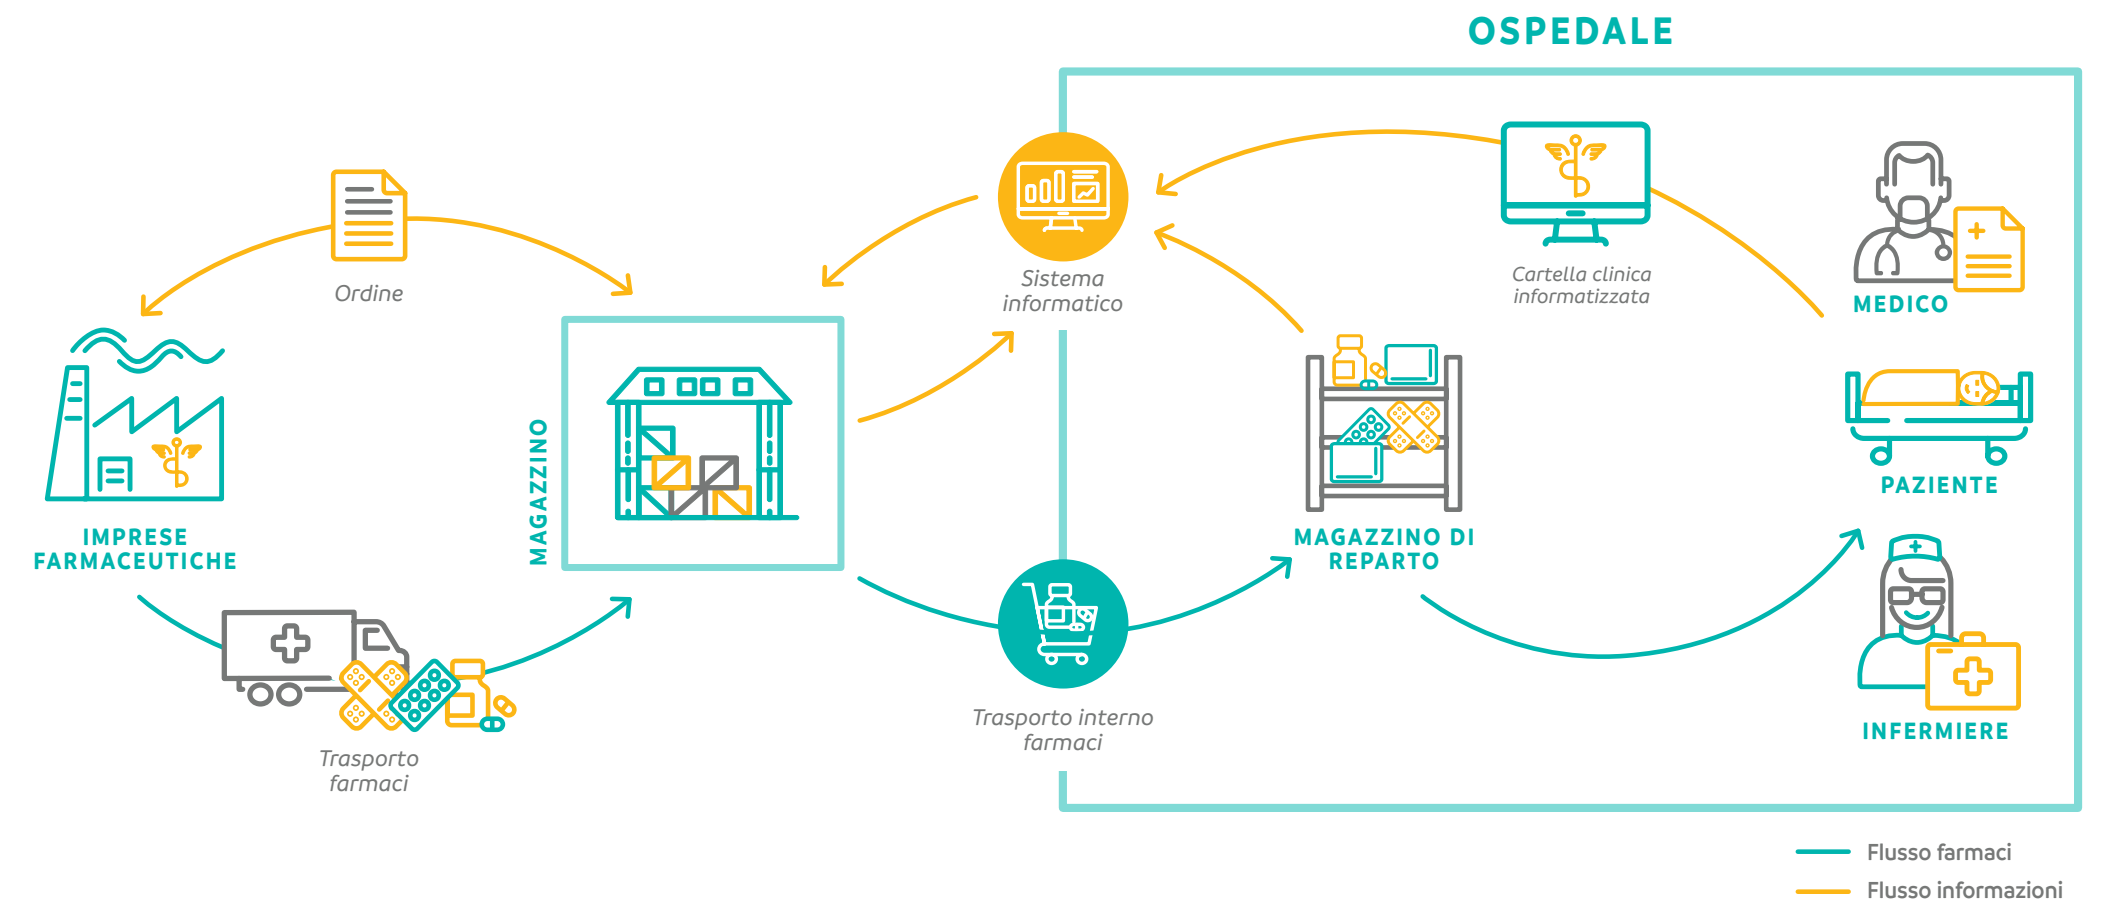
OSPEDALE

Ordine

IMPRESE FARMACEUTICHE

MAGAZZINO

Sistema informatico

Cartella clinica informatizzata

MEDICO

PAZIENTE

MAGAZZINO DI REPARTO

INFERMIERE

Trasporto farmaci

Trasporto interno farmaci

Flusso farmaci

Flusso informazioni